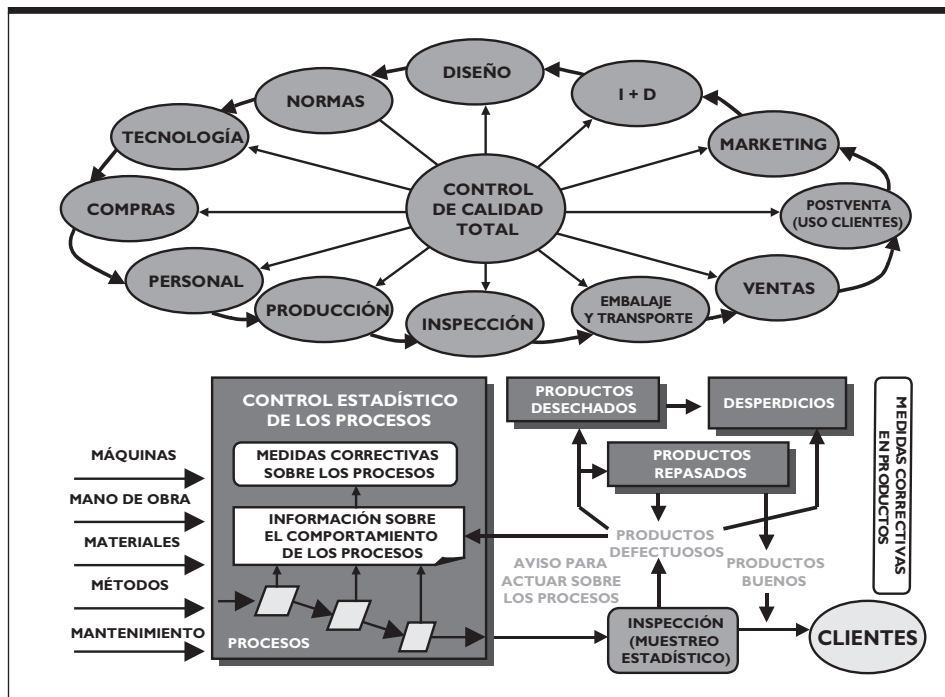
DISEÑO
I + D
NORMAS
TECNOLOGÍA
MARKETING
CONTROL DE CALIDAD TOTAL
COMPRAS
POSTVENTA (USO CLIENTES)
PERSONAL
VENTAS
PRODUCCIÓN
INSPECCIÓN
EMBALAJE Y TRANSPORTE

CONTROL ESTADÍSTICO DE LOS PROCESOS
MEDIDAS CORRECTIVAS SOBRE LOS PROCESOS
INFORMACIÓN SOBRE EL COMPORTAMIENTO DE LOS PROCESOS
PROCESOS
MÁQUINAS
MANO DE OBRA
MATERIALES
MÉTODOS
MANTENIMIENTO
PRODUCTOS DESECHADOS
DESPERDICIOS
PRODUCTOS REPASADOS
MEDIDAS CORRECTIVAS EN PRODUCTOS
PRODUCTOS DEFECTUOSOS
AVISO PARA ACTUAR SOBRE LOS PROCESOS
PRODUCTOS BUENOS
INSPECCIÓN (MUESTREO ESTADÍSTICO)
CLIENTES